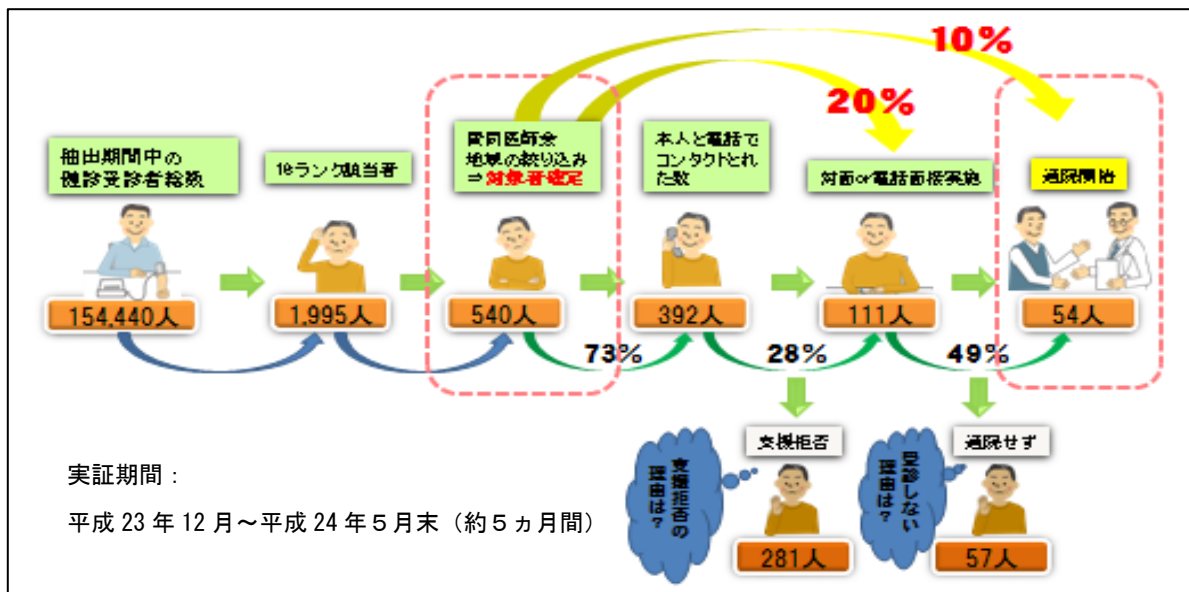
10%

20%

抽出期間中の健診受診者総数

154,440人

10ランク該当者

1,995人

呉市医師会地域の絞り込み⇒対象者確定

540人

73%

本人と電話でコンタクトとれた数

392人

28%

対面or電話面接実施

111人

49%

通院開始

54人

支援拒否

支援拒否の理由は？

281人

通院せず

受診しない理由は？

57人

実証期間：

平成 23 年 12 月～平成 24 年 5 月末（約 5 ヵ月間）